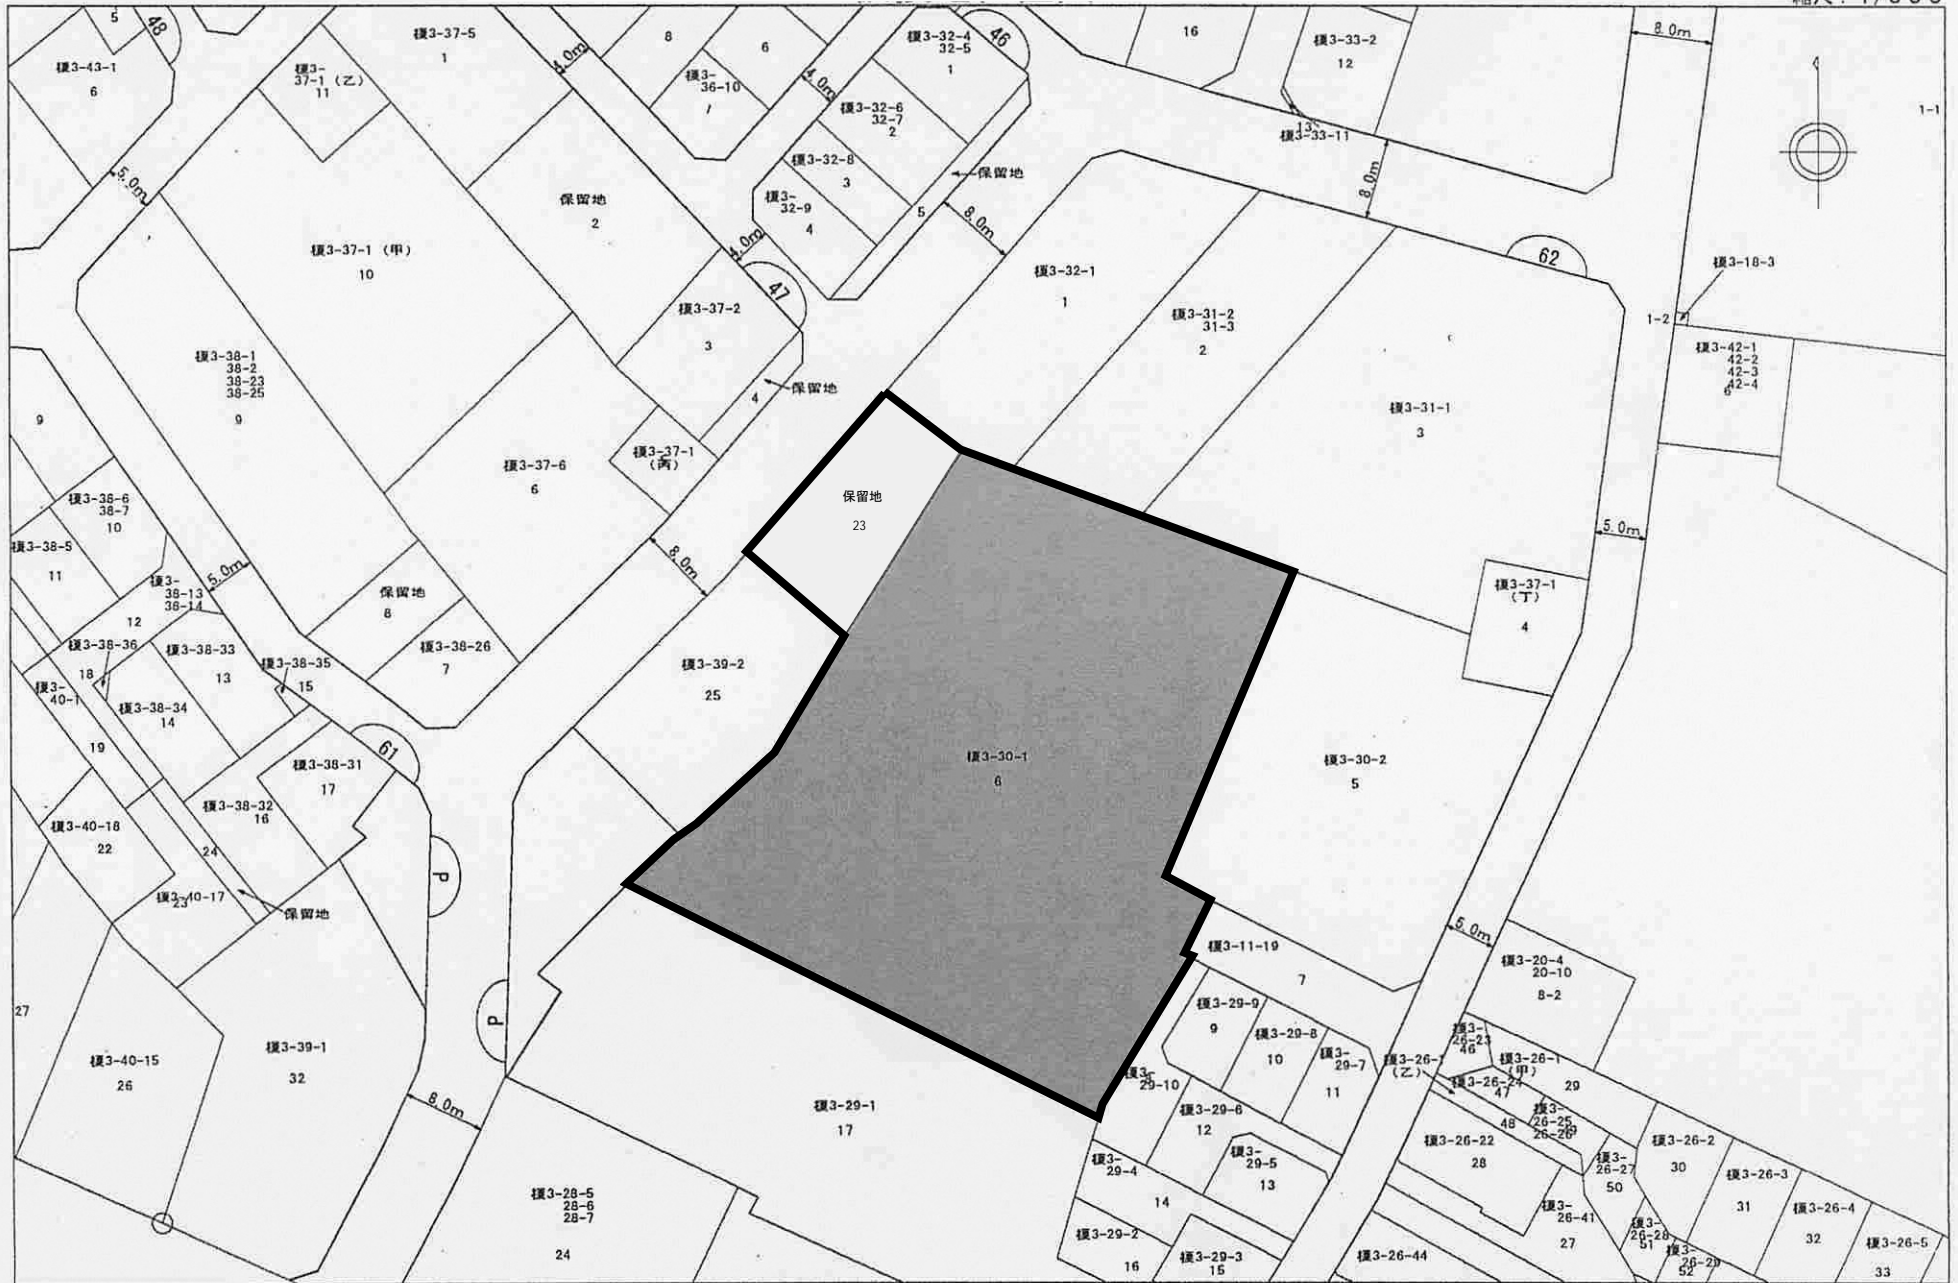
5
48
榎3-43-1
6
榎3-37-5
1
榎3-37-1（乙）
11
4.0m
8
6
榎3-36-10
7
榎3-32-4
32-5
1
46
4.0m
榎3-32-6
32-7
2
16
榎3-33-2
12
8.0m
1-1
13
榎3-33-11
5.0m
保留地
2
榎3-32-8
3
←保留地
榎3-32-9
4
5
8.0m
8.0m
4.0m
47
榎3-37-1（甲）
10
榎3-32-1
1
62
榎3-18-3
榎3-31-2
31-3
2
1-2
榎3-42-1
42-2
42-3
42-4
6
榎3-37-2
3
榎3-38-1
38-2
38-23
38-25
9
4
←保留地
榎3-31-1
3
9
榎3-37-1（丙）
榎3-37-6
6
保留地
23
榎3-38-6
38-7
10
榎3-38-5
11
5.0m
榎3-38-13
38-14
5.0m
8.0m
榎3-37-1（丁）
4
12
保留地
8
榎3-38-26
7
榎3-38-36
18
榎3-38-33
13
榎3-38-35
15
榎3-40-1
榎3-39-2
25
榎3-38-34
14
19
61
榎3-38-31
17
榎3-30-1
6
榎3-30-2
5
榎3-38-32
16
榎3-40-18
22
24
P
榎3-40-17
23
←保留地
5.0m
榎3-11-19
7
榎3-20-4
20-10
8-2
27
P
榎3-29-9
9
榎3-29-8
10
榎3-29-7
11
榎3-26-23
46
榎3-26-1（甲）
29
榎3-26-1（乙）
榎3-26-24
47
榎3-40-15
26
榎3-39-1
32
榎3-29-10
8.0m
榎3-29-1
17
榎3-29-6
12
48
榎3-26-25
26-26
榎3-26-22
28
榎3-26-2
30
榎3-29-4
14
榎3-29-5
13
榎3-26-27
50
榎3-26-3
31
榎3-28-5
28-6
28-7
24
榎3-26-41
27
榎3-26-28
51
榎3-26-4
32
榎3-29-2
16
榎3-29-3
15
榎3-26-44
榎3-26-29
52
榎3-26-5
33